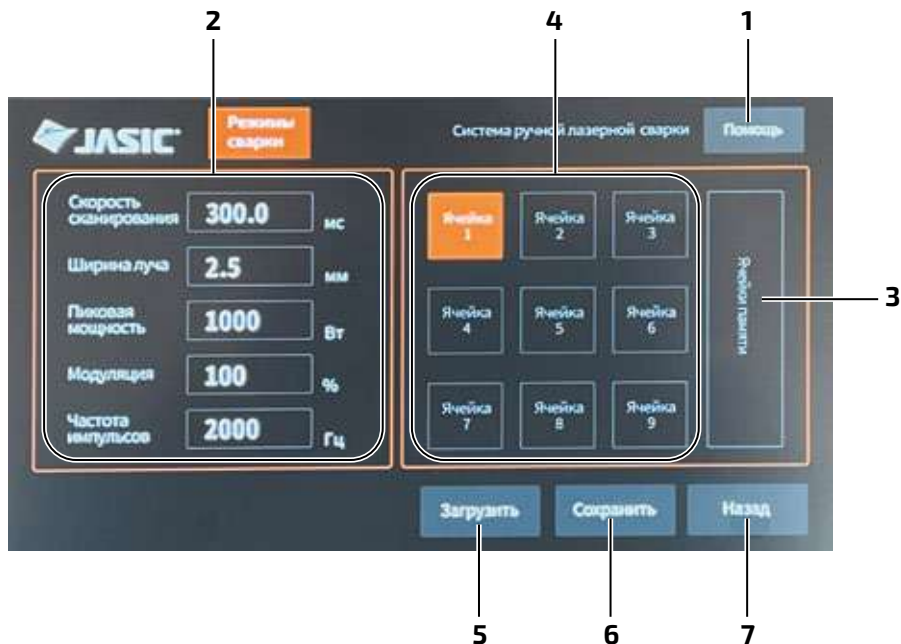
2

4

1

JASIC

Режимы сварки

Система ручной лазерной сварки

Помощь

Скорость сканирования 300.0 мс

Ширина луча 2.5 мм

Пиковая мощность 1000 Вт

Модуляция 100 %

Частота импульсов 2000 Гц

Ячейка 1

Ячейка 2

Ячейка 3

Ячейка 4

Ячейка 5

Ячейка 6

Ячейка 7

Ячейка 8

Ячейка 9

Ячейки памяти

3

Загрузить

Сохранить

Назад

5

6

7